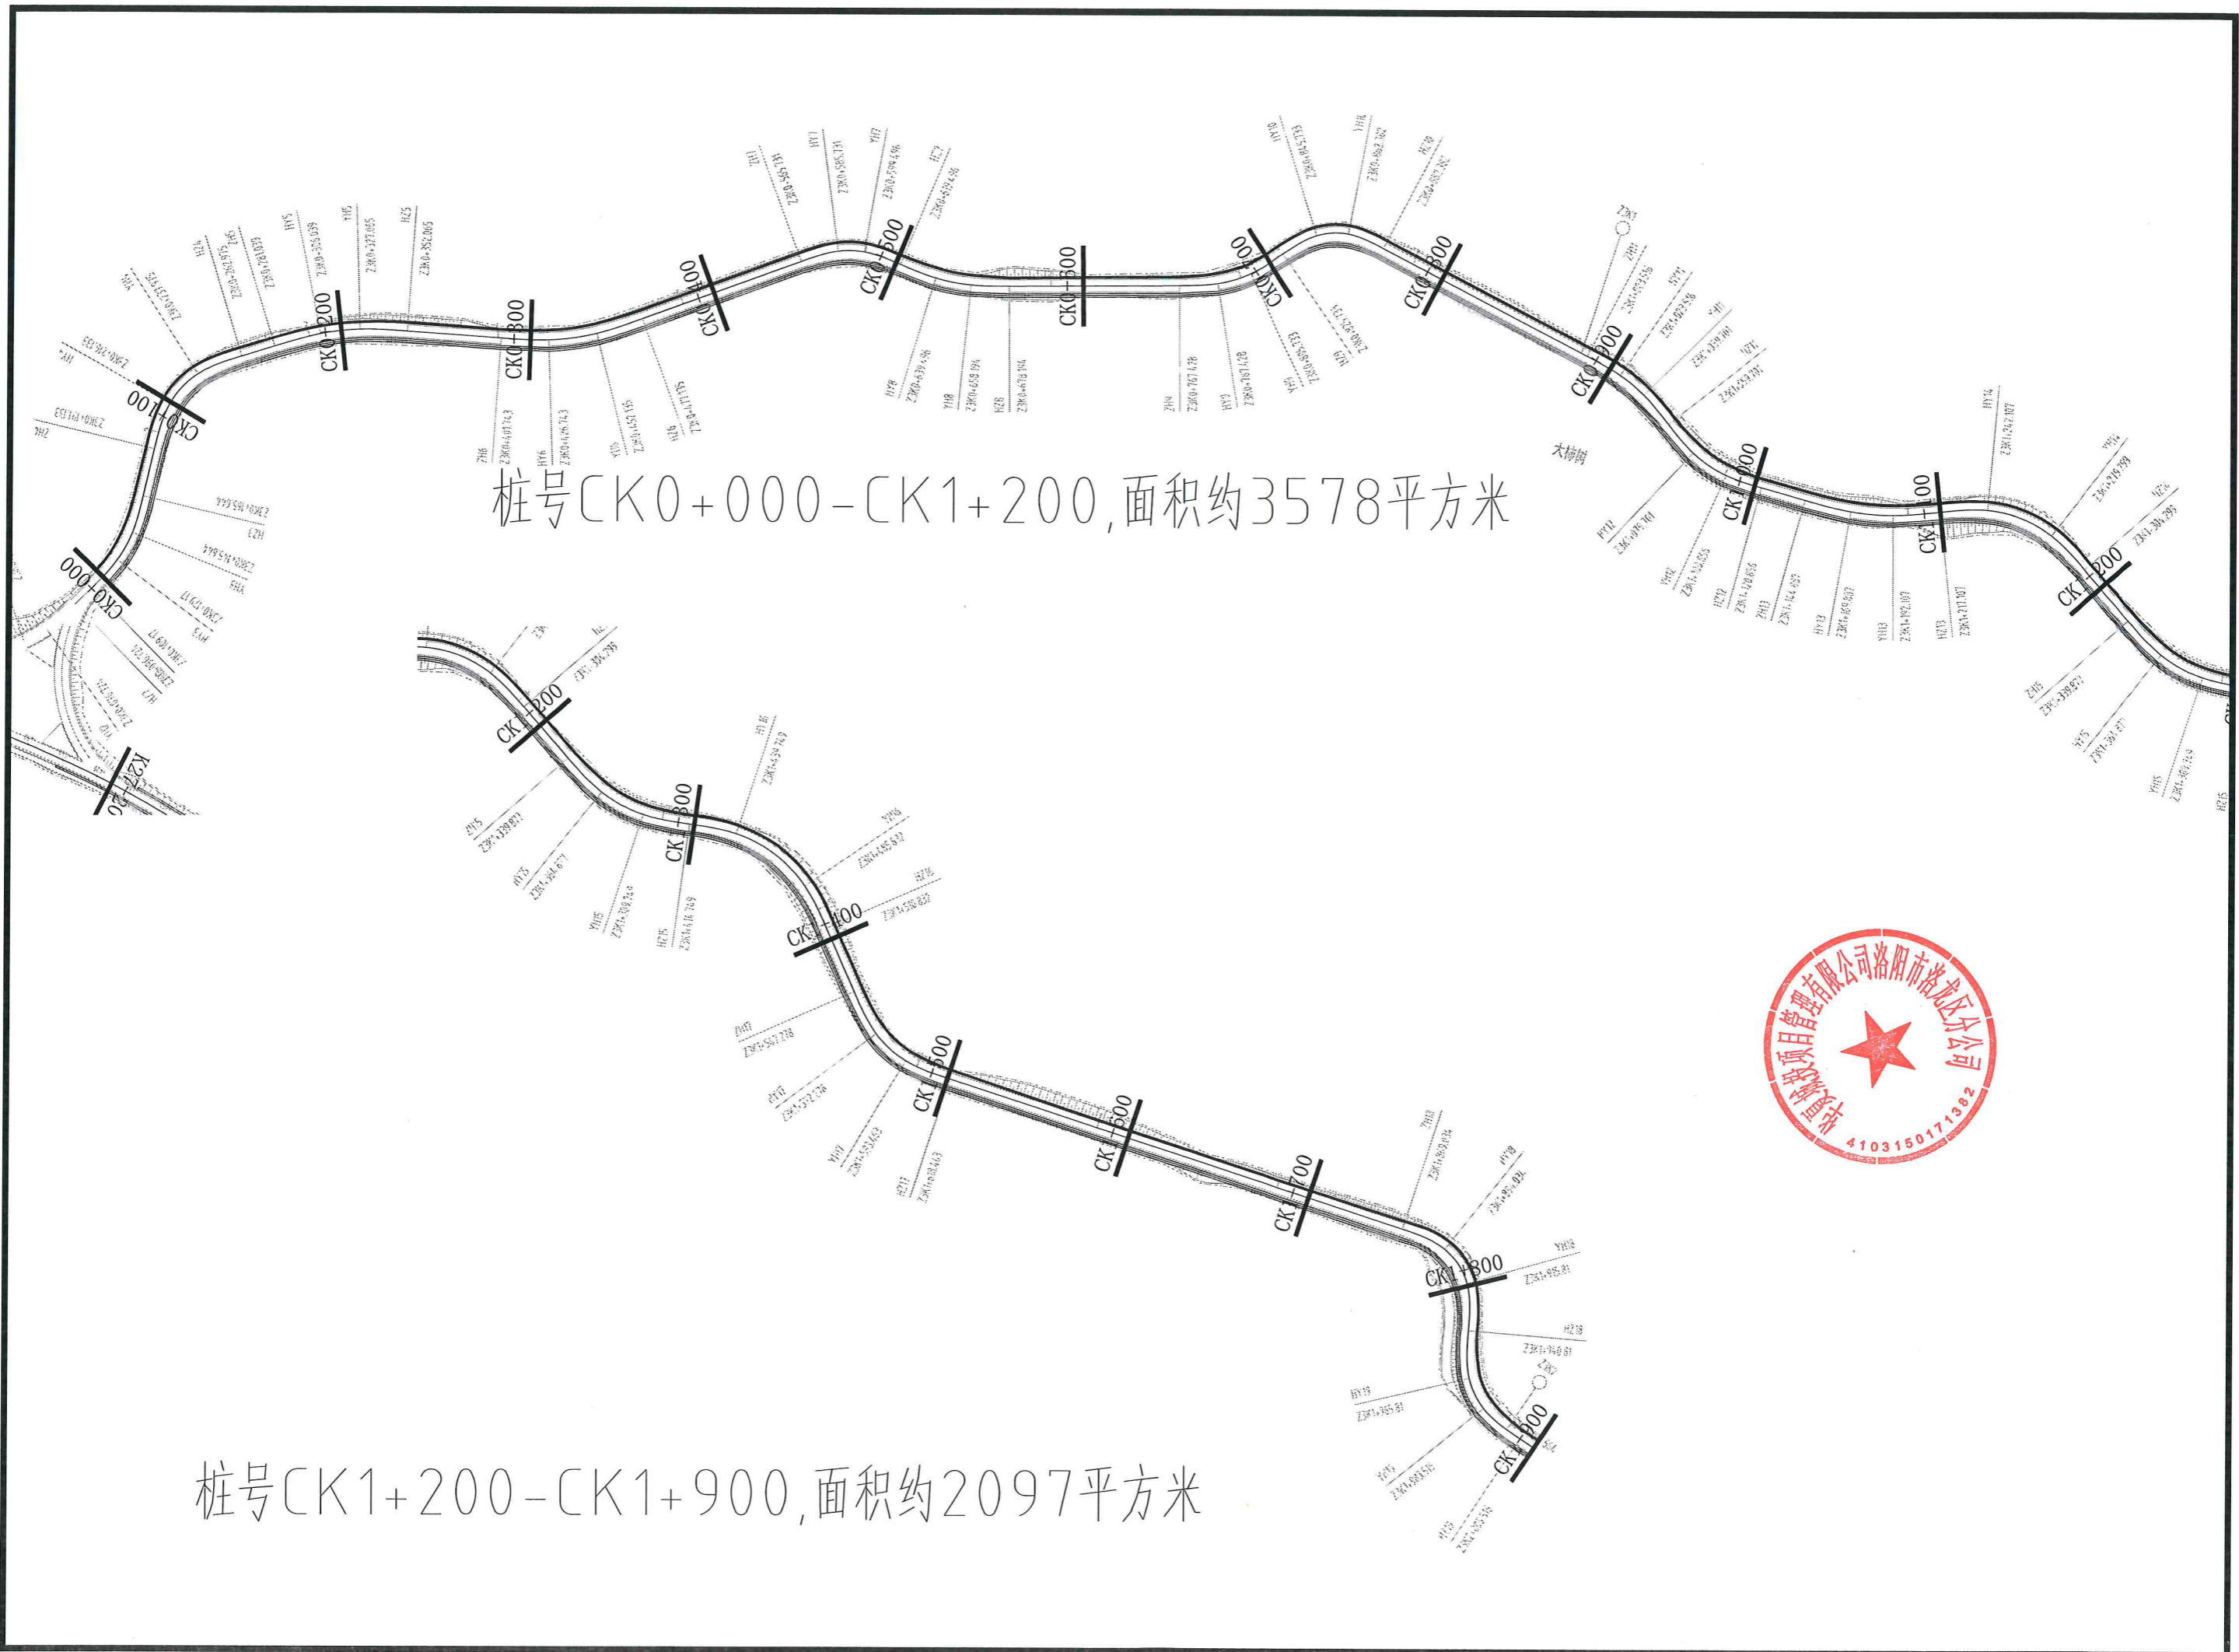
CK0+000
CK0+100
CK0+200
CK0+300
CK0+400
CK0+500
CK0+600
CK0+700
CK0+800
CK0+900
CK1+000
CK1+100
CK1+200

大柳树

桩号CK0+000-CK1+200,面积约3578平方米

CK1+200
CK1+300
CK1+400
CK1+500
CK1+600
CK1+700
CK1+800
CK1+900

桩号CK1+200-CK1+900,面积约2097平方米

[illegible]项目管理有限公司洛阳市洛龙区分公司
4103150171382